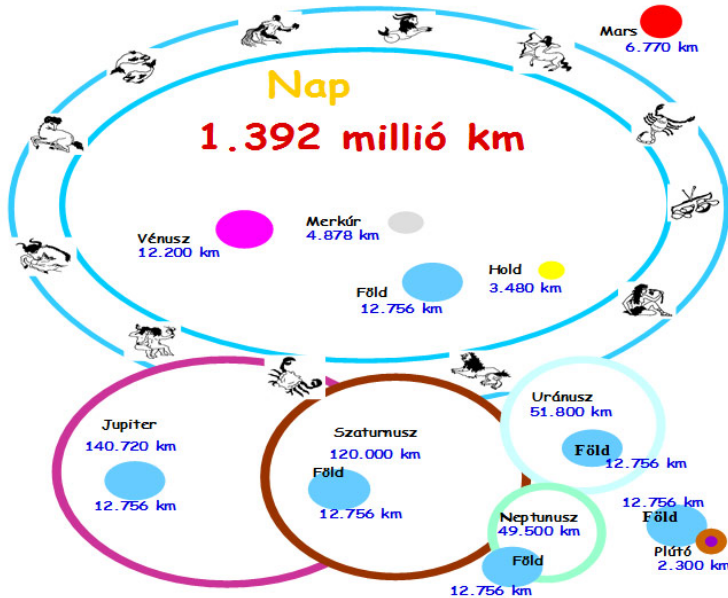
Mars
6.770 km

Nap
1.392 millió km

Vénusz
12.200 km

Merkúr
4.878 km

Hold
3.480 km

Föld
12.756 km

Jupiter
140.720 km

12.756 km

Szaturnusz
120.000 km

Föld
12.756 km

Uránusz
51.800 km

Föld
12.756 km

Neptunusz
49.500 km

Föld
12.756 km

12.756 km
Föld

Plútó
2.300 km